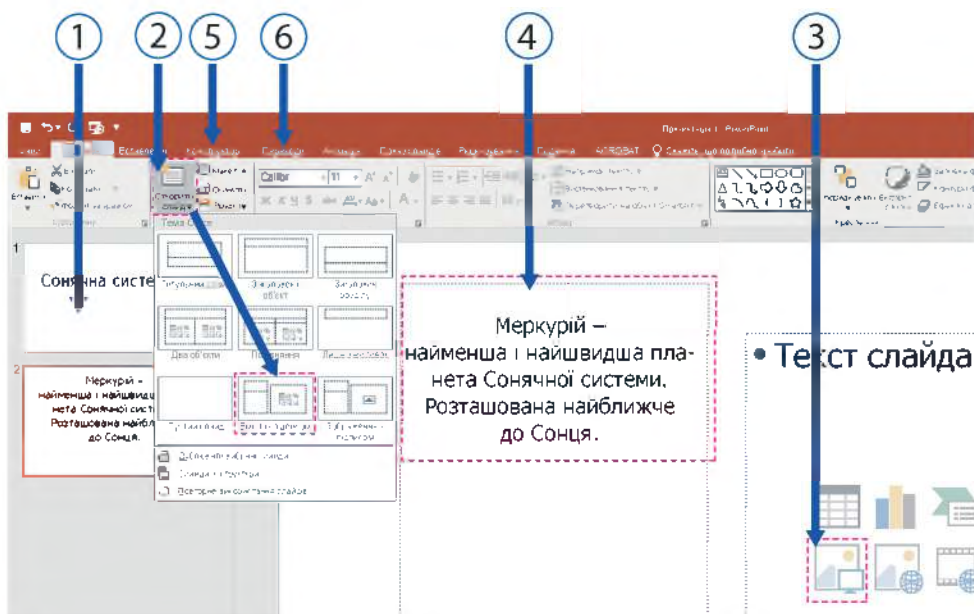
1 2 5 6 4 3

Вставлення Конструктор Переходи Анімація

Calibri 11

Тема Office

Титульний слайд
Заголовок і об'єкт
Заголовок розділу
Два об'єкти
Порівняння
Лише заголовок
Пустий слайд
Вміст із підписом
Зображення з підписом

Дублювати вибрані слайди
Слайди з структури
Повторне використання слайдів

1
Сонячна систе

2
Меркурій – найменша і найшвидш нета Сонячної сист Розташована найбл до Сонця.

Меркурій – найменша і найшвидша планета Сонячної системи. Розташована найближче до Сонця.

• Текст слайда